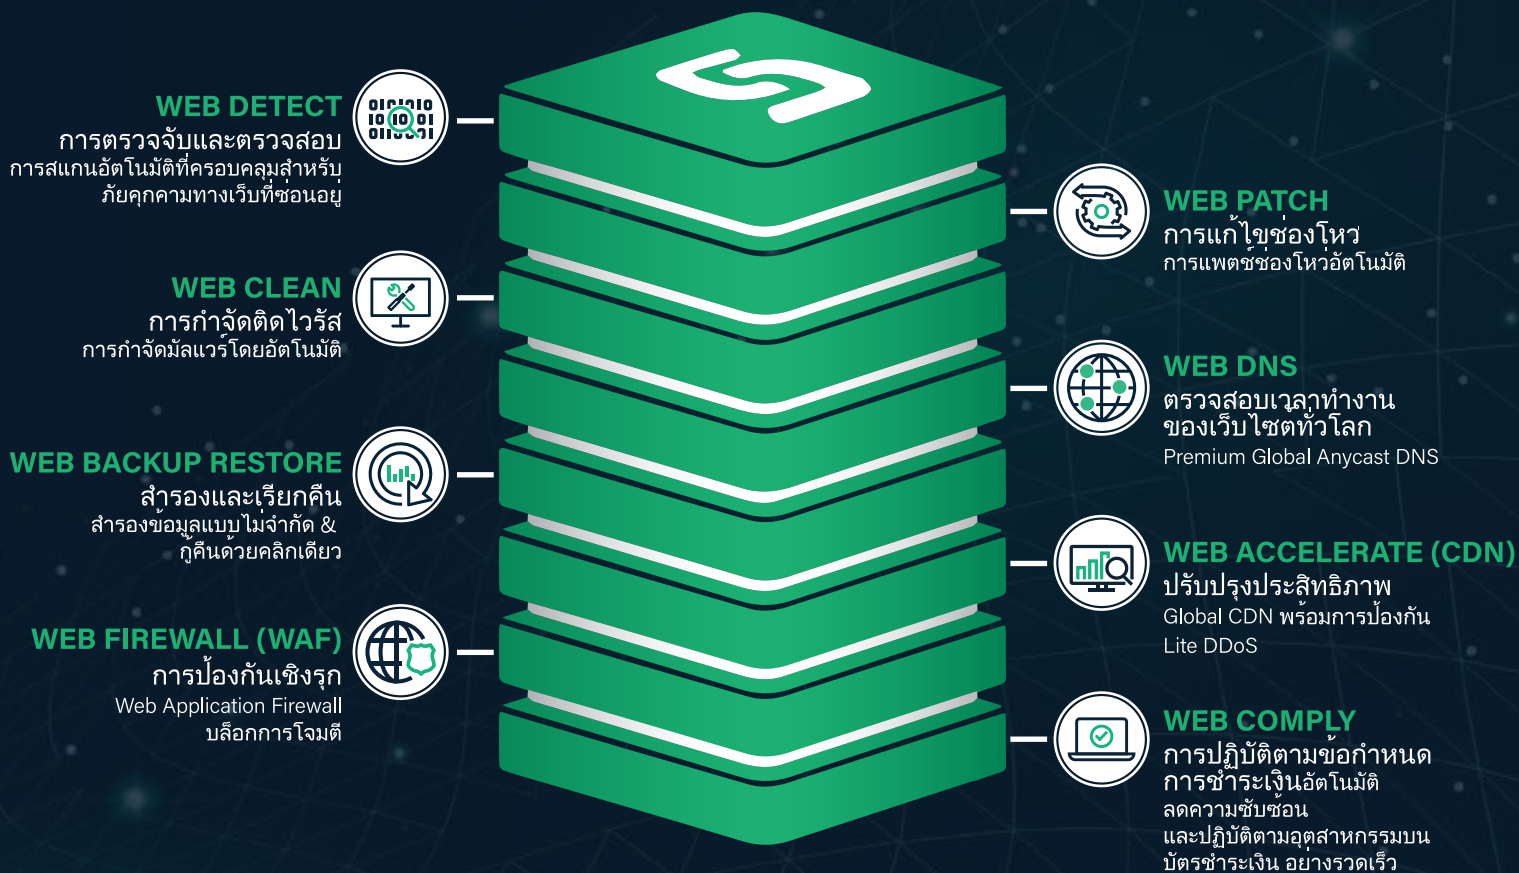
WEB DETECT
การตรวจจับและตรวจสอบ
การสแกนอัตโนมัติที่ครอบคลุมสำหรับภัยคุกคามทางเว็บที่ซ่อนอยู่

WEB CLEAN
การกำจัดติดไวรัส
การกำจัดมัลแวร์โดยอัตโนมัติ

WEB BACKUP RESTORE
สำรองและเรียกคืน
สำรองข้อมูลแบบไม่จำกัด & กู้คืนด้วยคลิกเดียว

WEB FIREWALL (WAF)
การป้องกันเชิงรุก
Web Application Firewall
บล็อกการโจมตี

WEB PATCH
การแก้ไขช่องโหว
การแพตช์ช่องโหว่อัตโนมัติ

WEB DNS
ตรวจสอบเวลาทำงานของเว็บไซต์ทั่วโลก
Premium Global Anycast DNS

WEB ACCELERATE (CDN)
ปรับปรุงประสิทธิภาพ
Global CDN พร้อมการป้องกัน Lite DDoS

WEB COMPLY
การปฏิบัติตามข้อกำหนดการชำระเงินอัตโนมัติ
ลดความซับซ้อนและปฏิบัติตามอุตสาหกรรมบนบัตรชำระเงิน อย่างรวดเร็ว